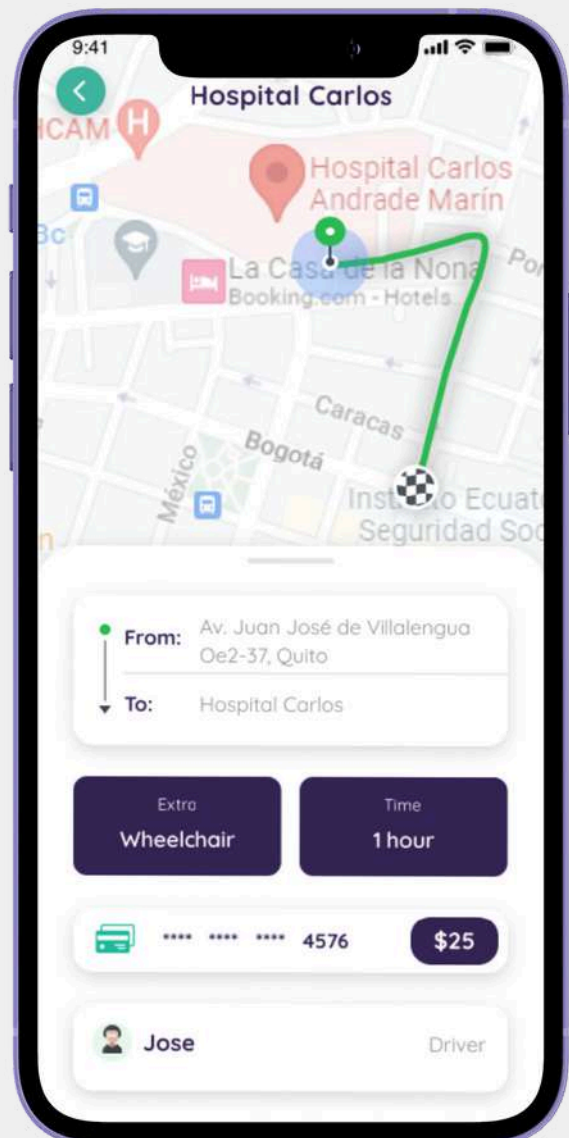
9:41

Hospital Carlos

HCAM

Hospital Carlos Andrade Marín

Bc

La Casa de la Nona

Booking.com - Hotels

Por

Caracas

Bogotá

México

Instituto Ecuat

Seguridad Soc

From: Av. Juan José de Villalengua Oe2-37, Quito

To: Hospital Carlos

Extra

Wheelchair

Time

1 hour

**** **** **** 4576

$25

Jose

Driver